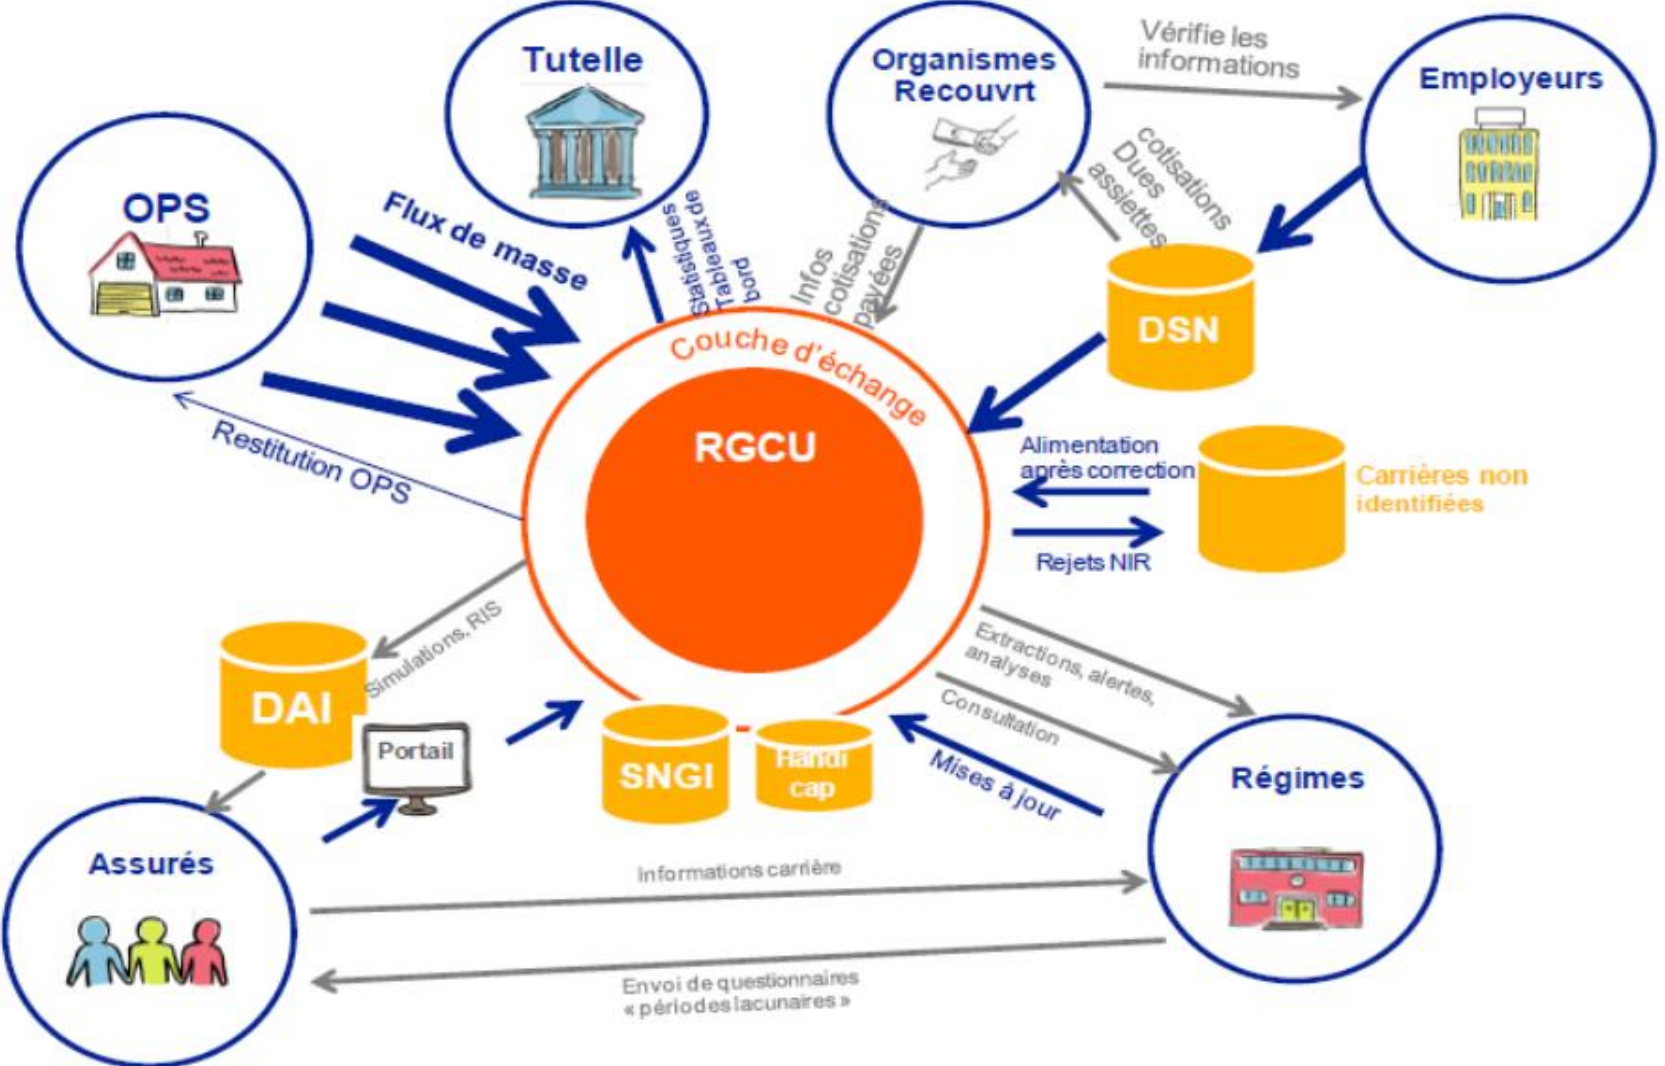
Tutelle

Organismes Recouvrt

Vérifie les informations

Employeurs

OPS

Flux de masse

Statistiques Tableaux de bord

Infos cotisations payées

cotisations Dues assiettes

DSN

Couche d'échange

RGCU

Restitution OPS

Alimentation après correction

Carrières non identifiées

Rejets NIR

Simulations, RIS

DAI

Portail

SNGI

Handi cap

Extractions, alertes, analyses

Consultation

Mises à jour

Régimes

Assurés

Informations carrière

Envoi de questionnaires « périodes lacunaires »